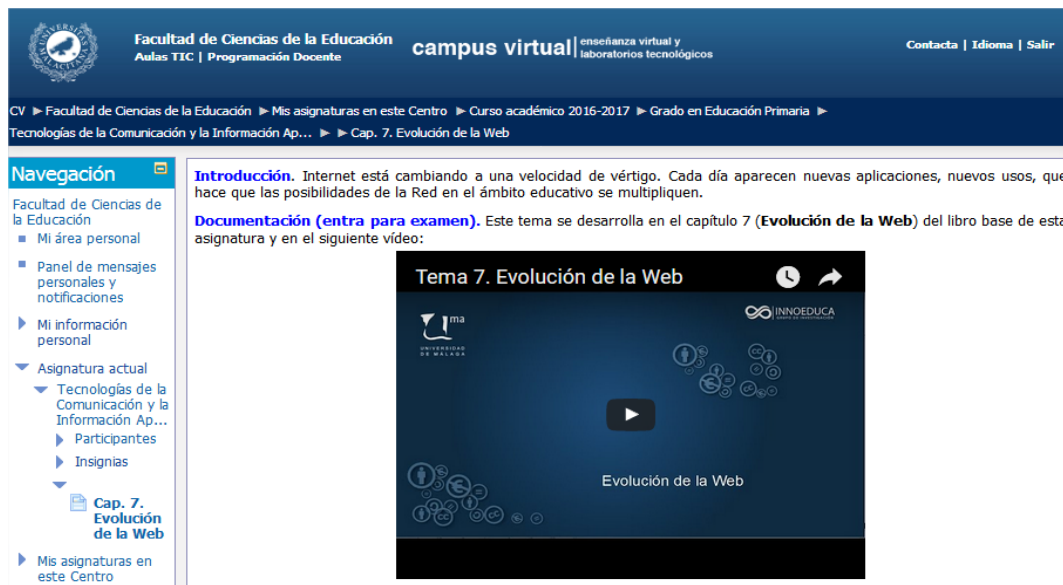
Facultad de Ciencias de la Educación
Aulas TIC | Programación Docente

campus virtual | enseñanza virtual y laboratorios tecnológicos

Contacta | Idioma | Salir

CV ► Facultad de Ciencias de la Educación ► Mis asignaturas en este Centro ► Curso académico 2016-2017 ► Grado en Educación Primaria ► Tecnologías de la Comunicación y la Información Ap... ► ► Cap. 7. Evolución de la Web

Navegación

Facultad de Ciencias de la Educación
Mi área personal
Panel de mensajes personales y notificaciones
Mi información personal
Asignatura actual
Tecnologías de la Comunicación y la Información Ap...
Participantes
Insignias
Cap. 7. Evolución de la Web
Mis asignaturas en este Centro

Introducción. Internet está cambiando a una velocidad de vértigo. Cada día aparecen nuevas aplicaciones, nuevos usos, que hace que las posibilidades de la Red en el ámbito educativo se multipliquen.

Documentación (entra para examen). Este tema se desarrolla en el capítulo 7 (Evolución de la Web) del libro base de esta asignatura y en el siguiente vídeo:

Tema 7. Evolución de la Web

INNOEDUCA

UNIVERSIDAD DE MÁLAGA

Evolución de la Web